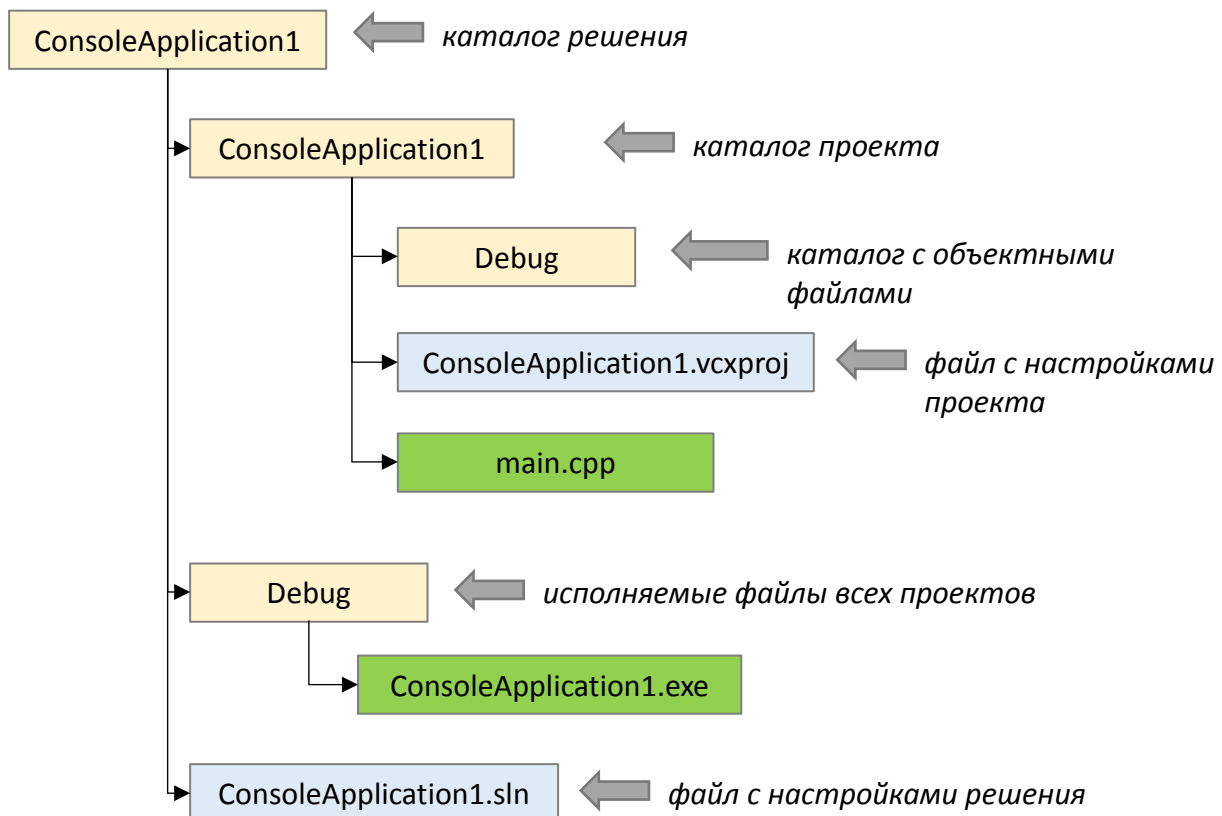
ConsoleApplication1
каталог решения

ConsoleApplication1
каталог проекта

Debug
каталог с объектными файлами

ConsoleApplication1.vcxproj
файл с настройками проекта

main.cpp

Debug
исполняемые файлы всех проектов

ConsoleApplication1.exe

ConsoleApplication1.sln
файл с настройками решения